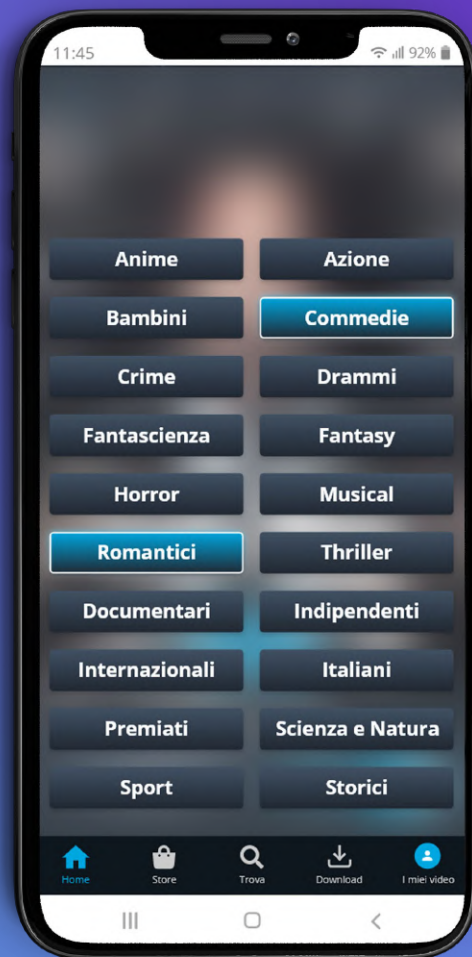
11:45 92%

Anime
Azione
Bambini
Commedie
Crime
Drammi
Fantascienza
Fantasy
Horror
Musical
Romantici
Thriller
Documentari
Indipendenti
Internazionali
Italiani
Premiati
Scienza e Natura
Sport
Storici

Home
Store
Trova
Download
I miei video